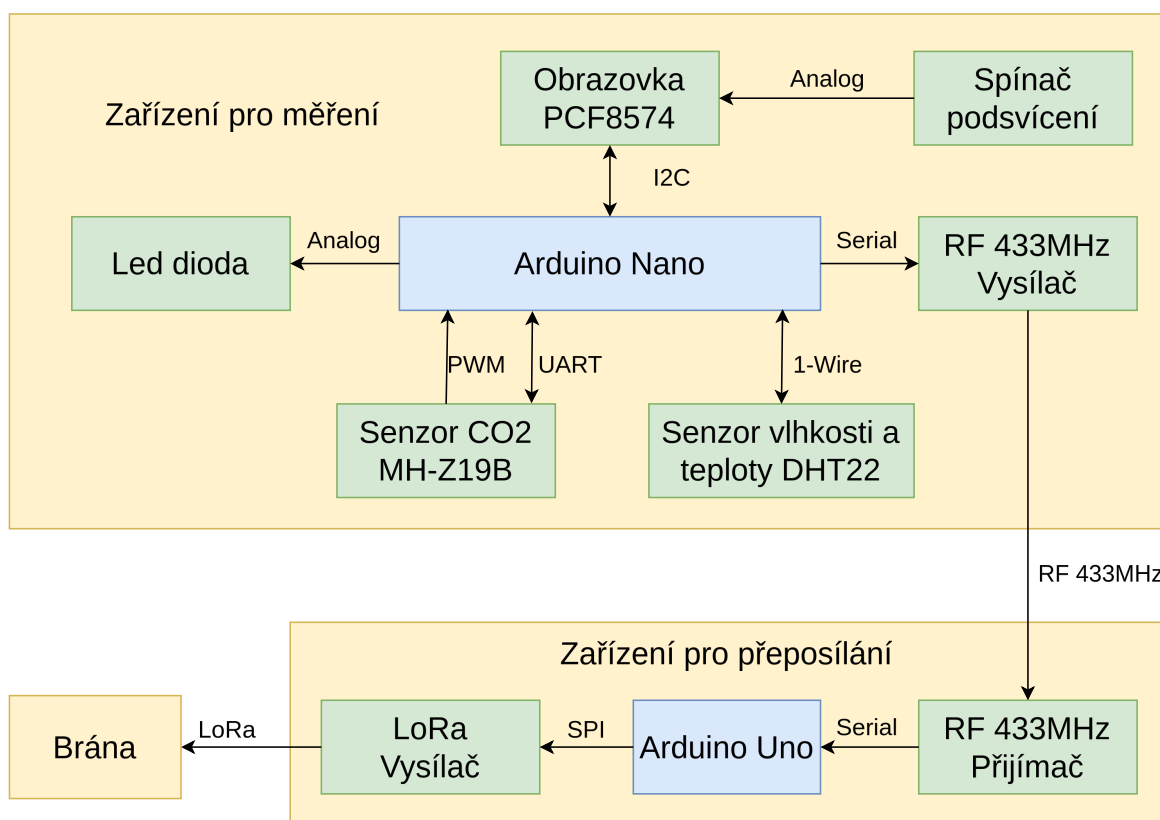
Zařízení pro měření

Obrazovka PCF8574

Analog

Spínač podsvícení

I2C

Led dioda

Analog

Arduino Nano

Serial

RF 433MHz Vysílač

PWM

UART

1-Wire

Senzor CO2 MH-Z19B

Senzor vlhkosti a teploty DHT22

RF 433MHz

Zařízení pro přeposílání

Brána

LoRa

LoRa Vysílač

SPI

Arduino Uno

Serial

RF 433MHz Přijímač